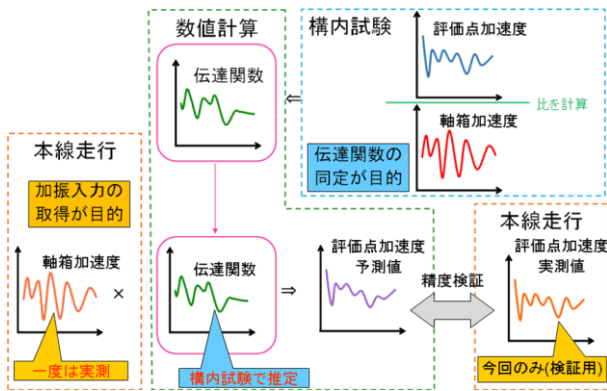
数値計算

構内試験

評価点加速度

伝達関数

⇐

比を計算

軸箱加速度

伝達関数の同定が目的

本線走行

加振入力の取得が目的

軸箱加速度

×

一度は実測

伝達関数

構内試験で推定

⇒

評価点加速度
予測値

精度検証

本線走行

評価点加速度
実測値

今回のみ(検証用)